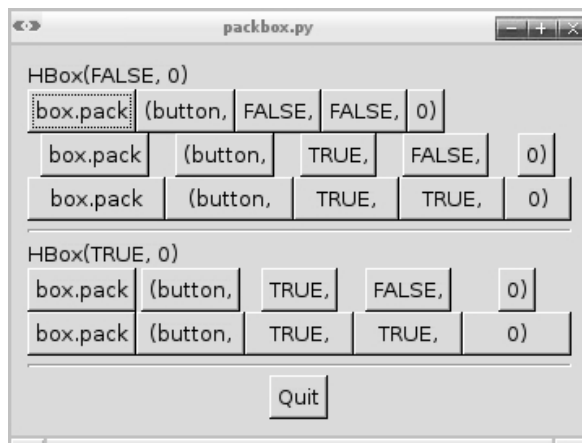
packbox.py

HBox(FALSE, 0)

box.pack (button, FALSE, FALSE, 0)

box.pack (button, TRUE, FALSE, 0)

box.pack (button, TRUE, TRUE, 0)

HBox(TRUE, 0)

box.pack (button, TRUE, FALSE, 0)

box.pack (button, TRUE, TRUE, 0)

Quit